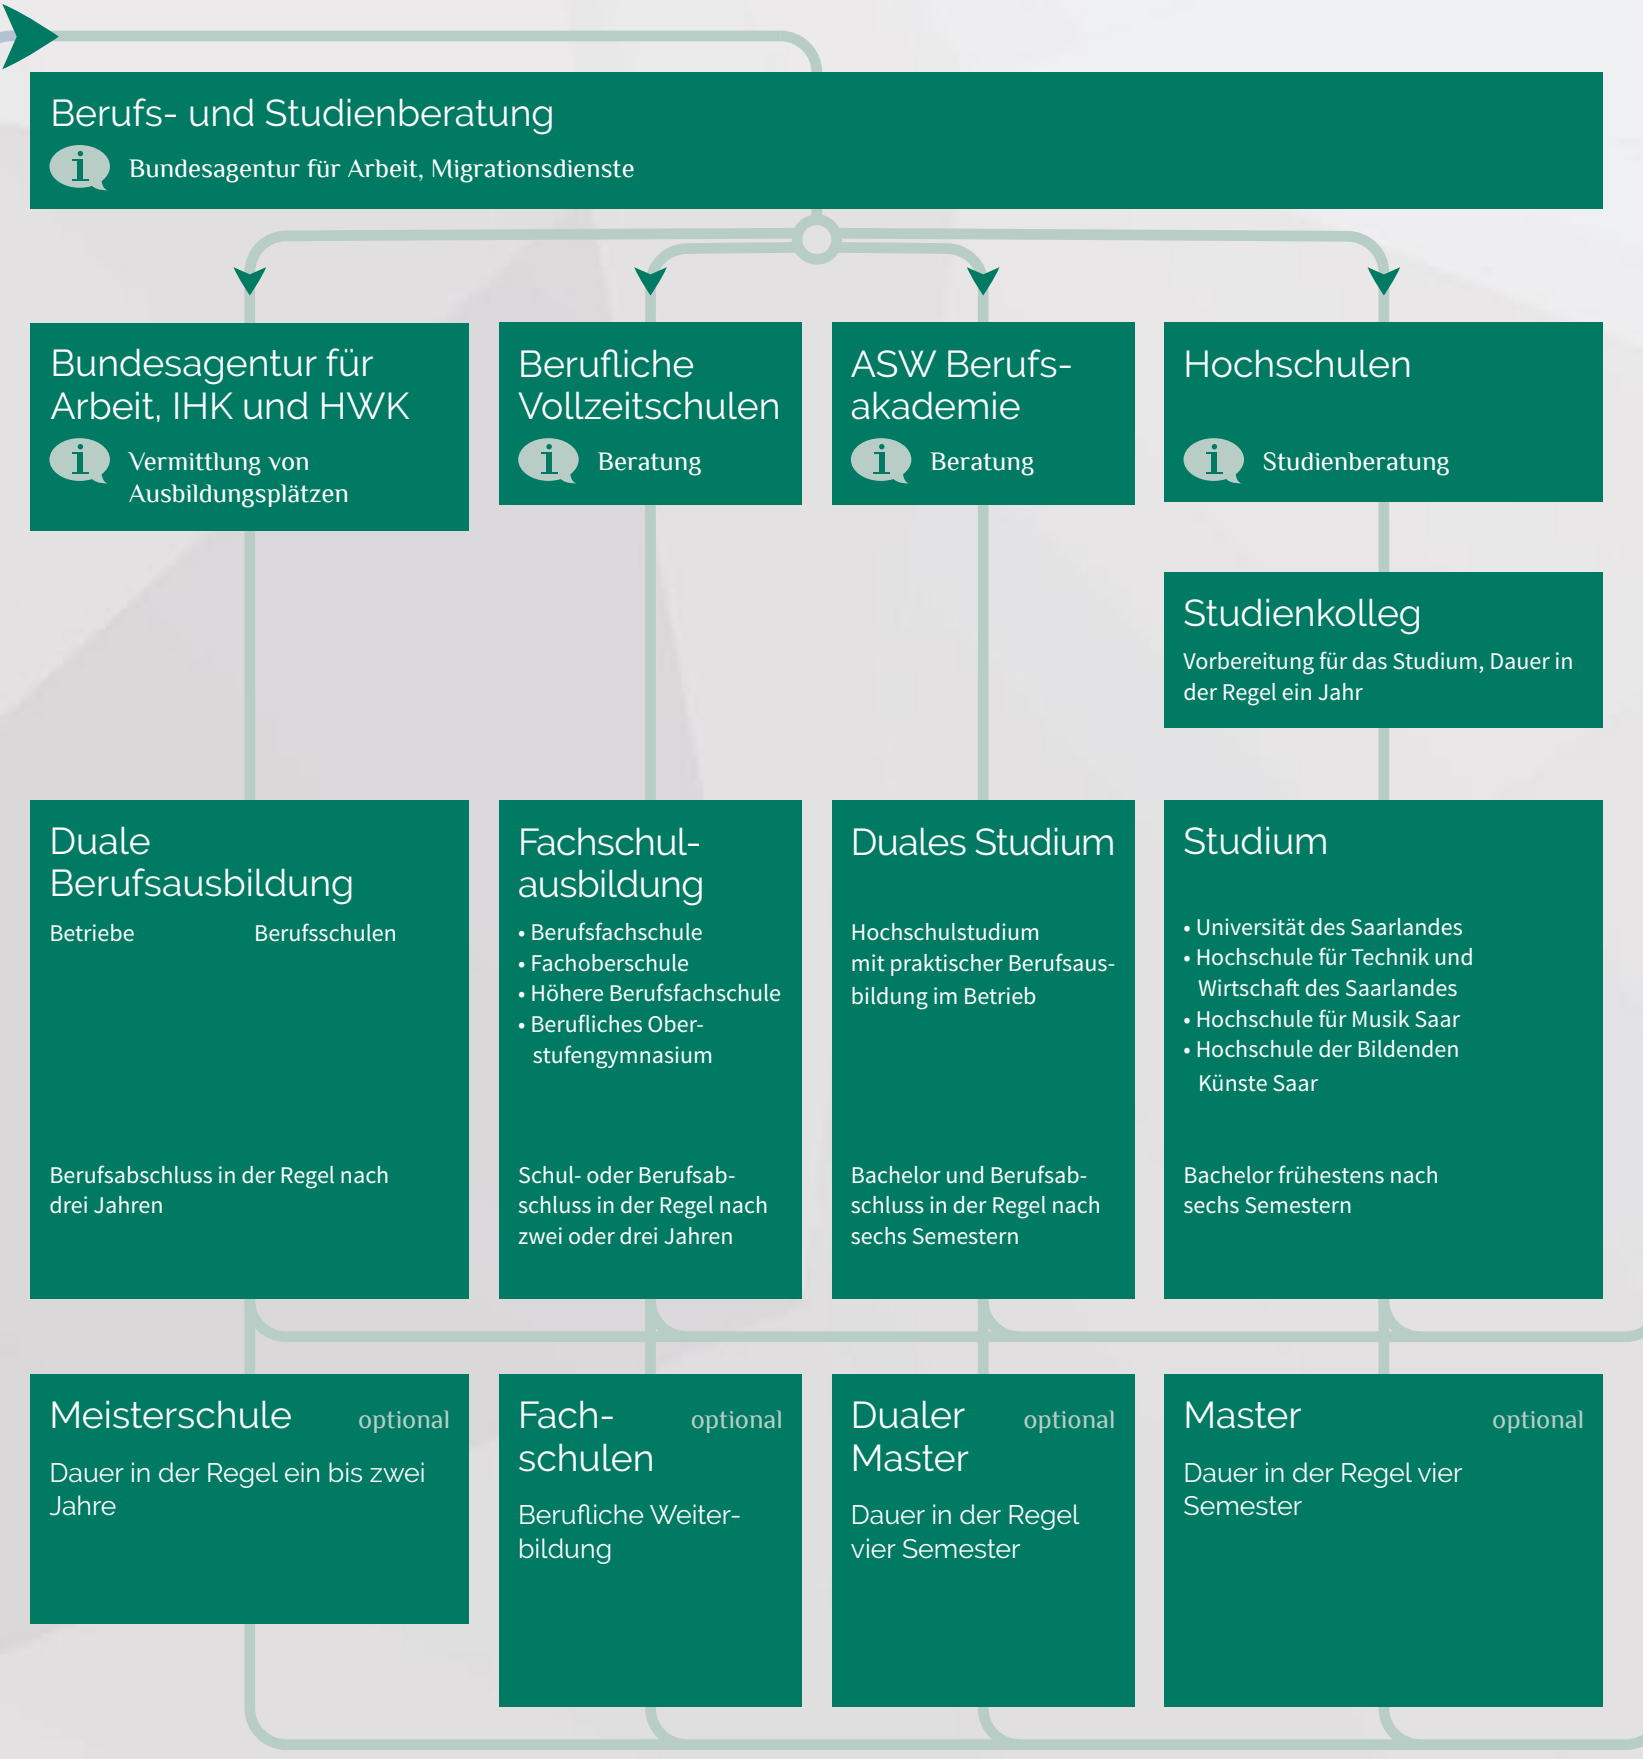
Berufs- und Studienberatung

i Bundesagentur für Arbeit, Migrationsdienste

Bundesagentur für Arbeit, IHK und HWK

i Vermittlung von Ausbildungsplätzen

Berufliche Vollzeitschulen

i Beratung

ASW Berufsakademie

i Beratung

Hochschulen

i Studienberatung

Studienkolleg

Vorbereitung für das Studium, Dauer in der Regel ein Jahr

Duale Berufsausbildung

Betriebe Berufsschulen

Berufsabschluss in der Regel nach drei Jahren

Fachschulausbildung

• Berufsfachschule
• Fachoberschule
• Höhere Berufsfachschule
• Berufliches Oberstufengymnasium

Schul- oder Berufsabschluss in der Regel nach zwei oder drei Jahren

Duales Studium

Hochschulstudium mit praktischer Berufsausbildung im Betrieb

Bachelor und Berufsabschluss in der Regel nach sechs Semestern

Studium

• Universität des Saarlandes
• Hochschule für Technik und Wirtschaft des Saarlandes
• Hochschule für Musik Saar
• Hochschule der Bildenden Künste Saar

Bachelor frühestens nach sechs Semestern

Meisterschule optional

Dauer in der Regel ein bis zwei Jahre

Fachschulen optional

Berufliche Weiterbildung

Dualer Master optional

Dauer in der Regel vier Semester

Master optional

Dauer in der Regel vier Semester